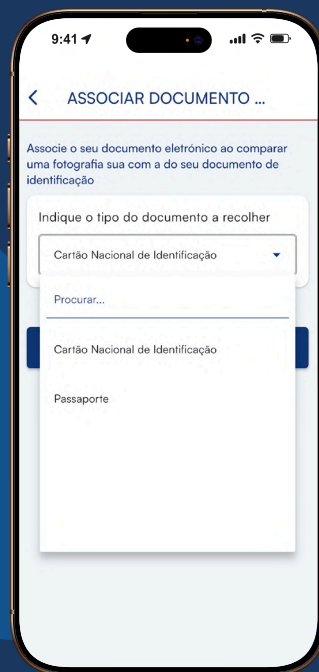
9:41

ASSOCIAR DOCUMENTO ...

Associe o seu documento eletrónico ao comparar uma fotografia sua com a do seu documento de identificação

Indique o tipo do documento a recolher

Cartão Nacional de Identificação

Procurar...

Cartão Nacional de Identificação

Passaporte